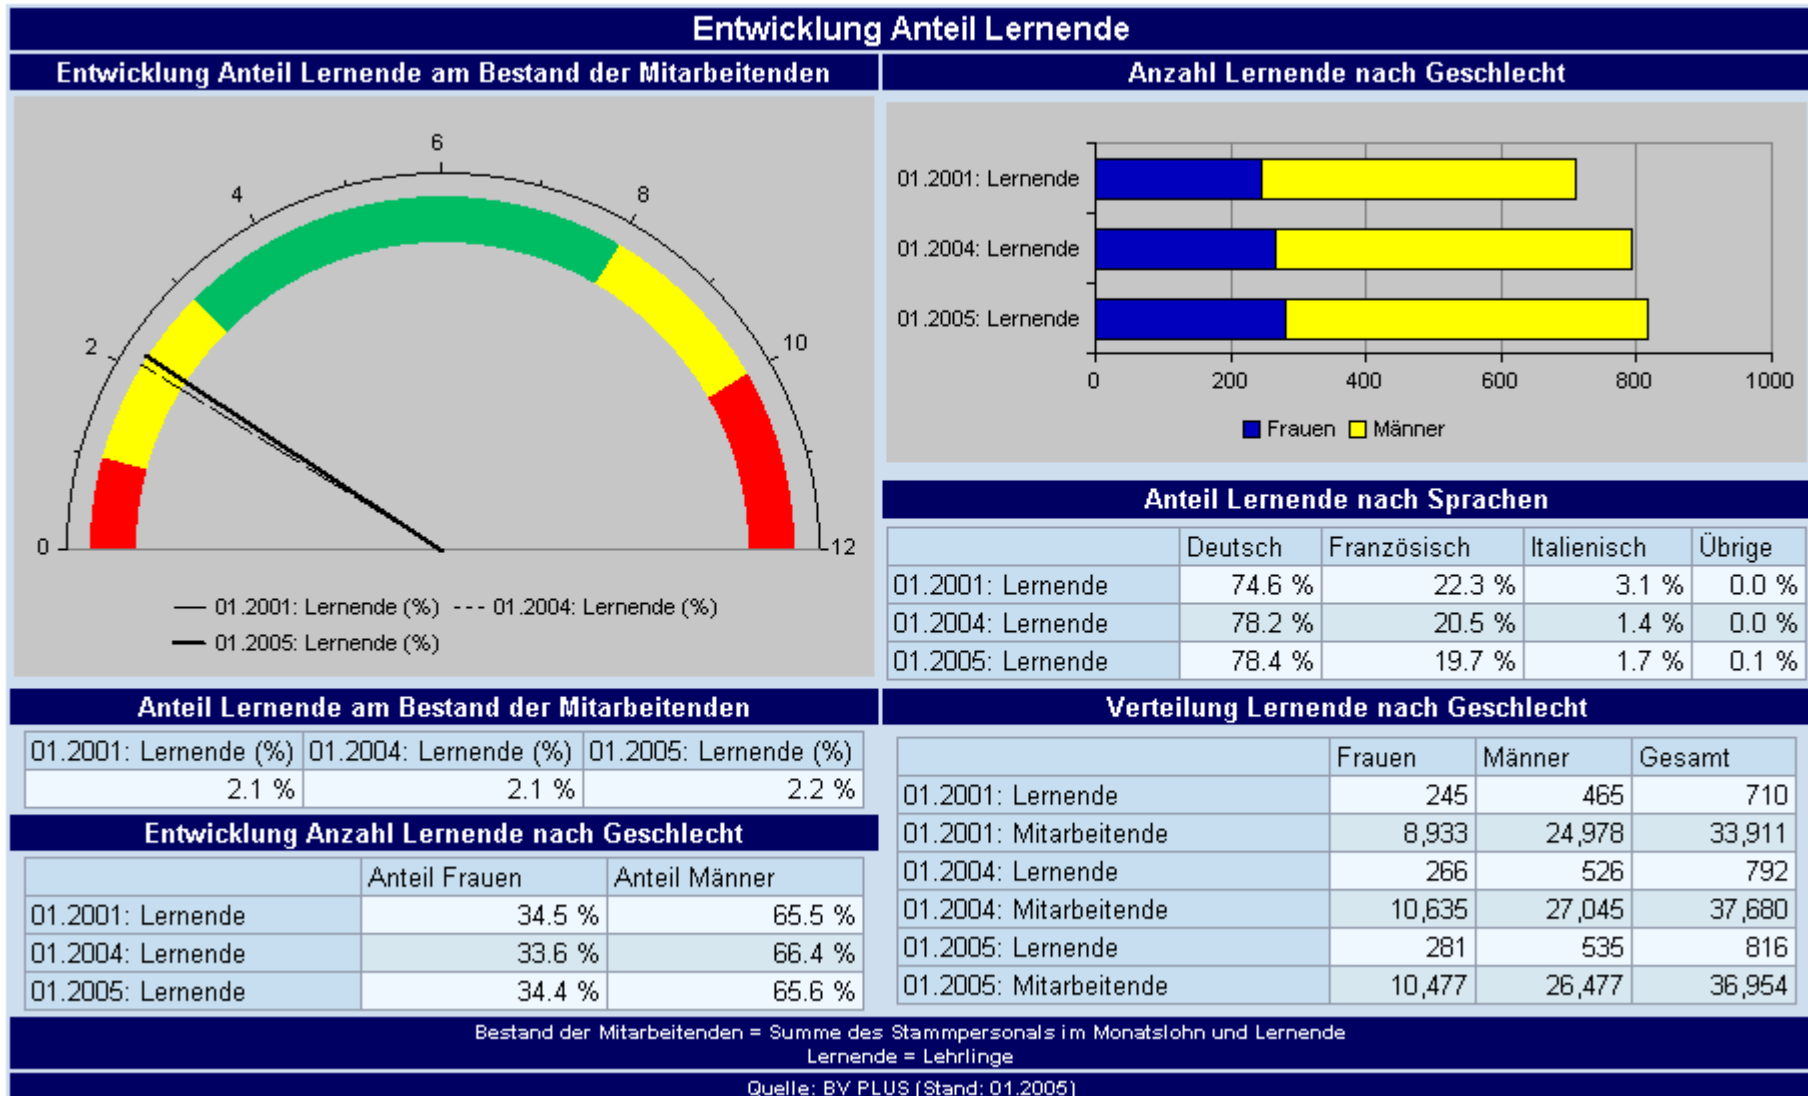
Entwicklung Anteil Lernende

Entwicklung Anteil Lernende am Bestand der Mitarbeitenden

0
2
4
6
8
10
12

— 01.2001: Lernende (%) --- 01.2004: Lernende (%)
— 01.2005: Lernende (%)

Anzahl Lernende nach Geschlecht

01.2001: Lernende
01.2004: Lernende
01.2005: Lernende

0 200 400 600 800 1000

Frauen Männer

Anteil Lernende nach Sprachen

| | Deutsch | Französisch | Italienisch | Übrige |
|---|---|---|---|---|
| 01.2001: Lernende | 74.6 % | 22.3 % | 3.1 % | 0.0 % |
| 01.2004: Lernende | 78.2 % | 20.5 % | 1.4 % | 0.0 % |
| 01.2005: Lernende | 78.4 % | 19.7 % | 1.7 % | 0.1 % |

Anteil Lernende am Bestand der Mitarbeitenden

| 01.2001: Lernende (%) | 01.2004: Lernende (%) | 01.2005: Lernende (%) |
|---|---|---|
| 2.1 % | 2.1 % | 2.2 % |

Entwicklung Anzahl Lernende nach Geschlecht

| | Anteil Frauen | Anteil Männer |
|---|---|---|
| 01.2001: Lernende | 34.5 % | 65.5 % |
| 01.2004: Lernende | 33.6 % | 66.4 % |
| 01.2005: Lernende | 34.4 % | 65.6 % |

Verteilung Lernende nach Geschlecht

| | Frauen | Männer | Gesamt |
|---|---|---|---|
| 01.2001: Lernende | 245 | 465 | 710 |
| 01.2001: Mitarbeitende | 8,933 | 24,978 | 33,911 |
| 01.2004: Lernende | 266 | 526 | 792 |
| 01.2004: Mitarbeitende | 10,635 | 27,045 | 37,680 |
| 01.2005: Lernende | 281 | 535 | 816 |
| 01.2005: Mitarbeitende | 10,477 | 26,477 | 36,954 |

Bestand der Mitarbeitenden = Summe des Stammpersonals im Monatslohn und Lernende
Lernende = Lehrlinge

Quelle: BV PLUS (Stand: 01.2005)